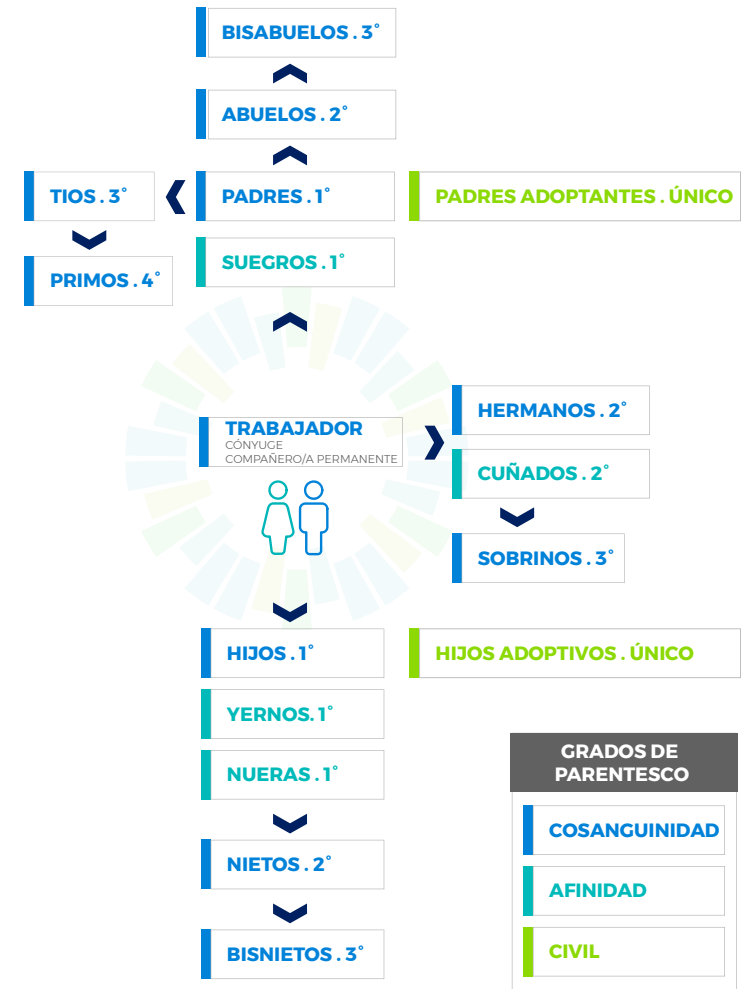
BISABUELOS . 3°

ABUELOS . 2°

TIOS . 3°

PADRES . 1°

PADRES ADOPTANTES . ÚNICO

PRIMOS . 4°

SUEGROS . 1°

TRABAJADOR
CÓNYUGE
COMPAÑERO/A PERMANENTE

HERMANOS . 2°

CUÑADOS . 2°

SOBRINOS . 3°

HIJOS . 1°

HIJOS ADOPTIVOS . ÚNICO

YERNOS. 1°

NUERAS . 1°

NIETOS . 2°

BISNIETOS . 3°

GRADOS DE PARENTESCO

COSANGUINIDAD

AFINIDAD

CIVIL